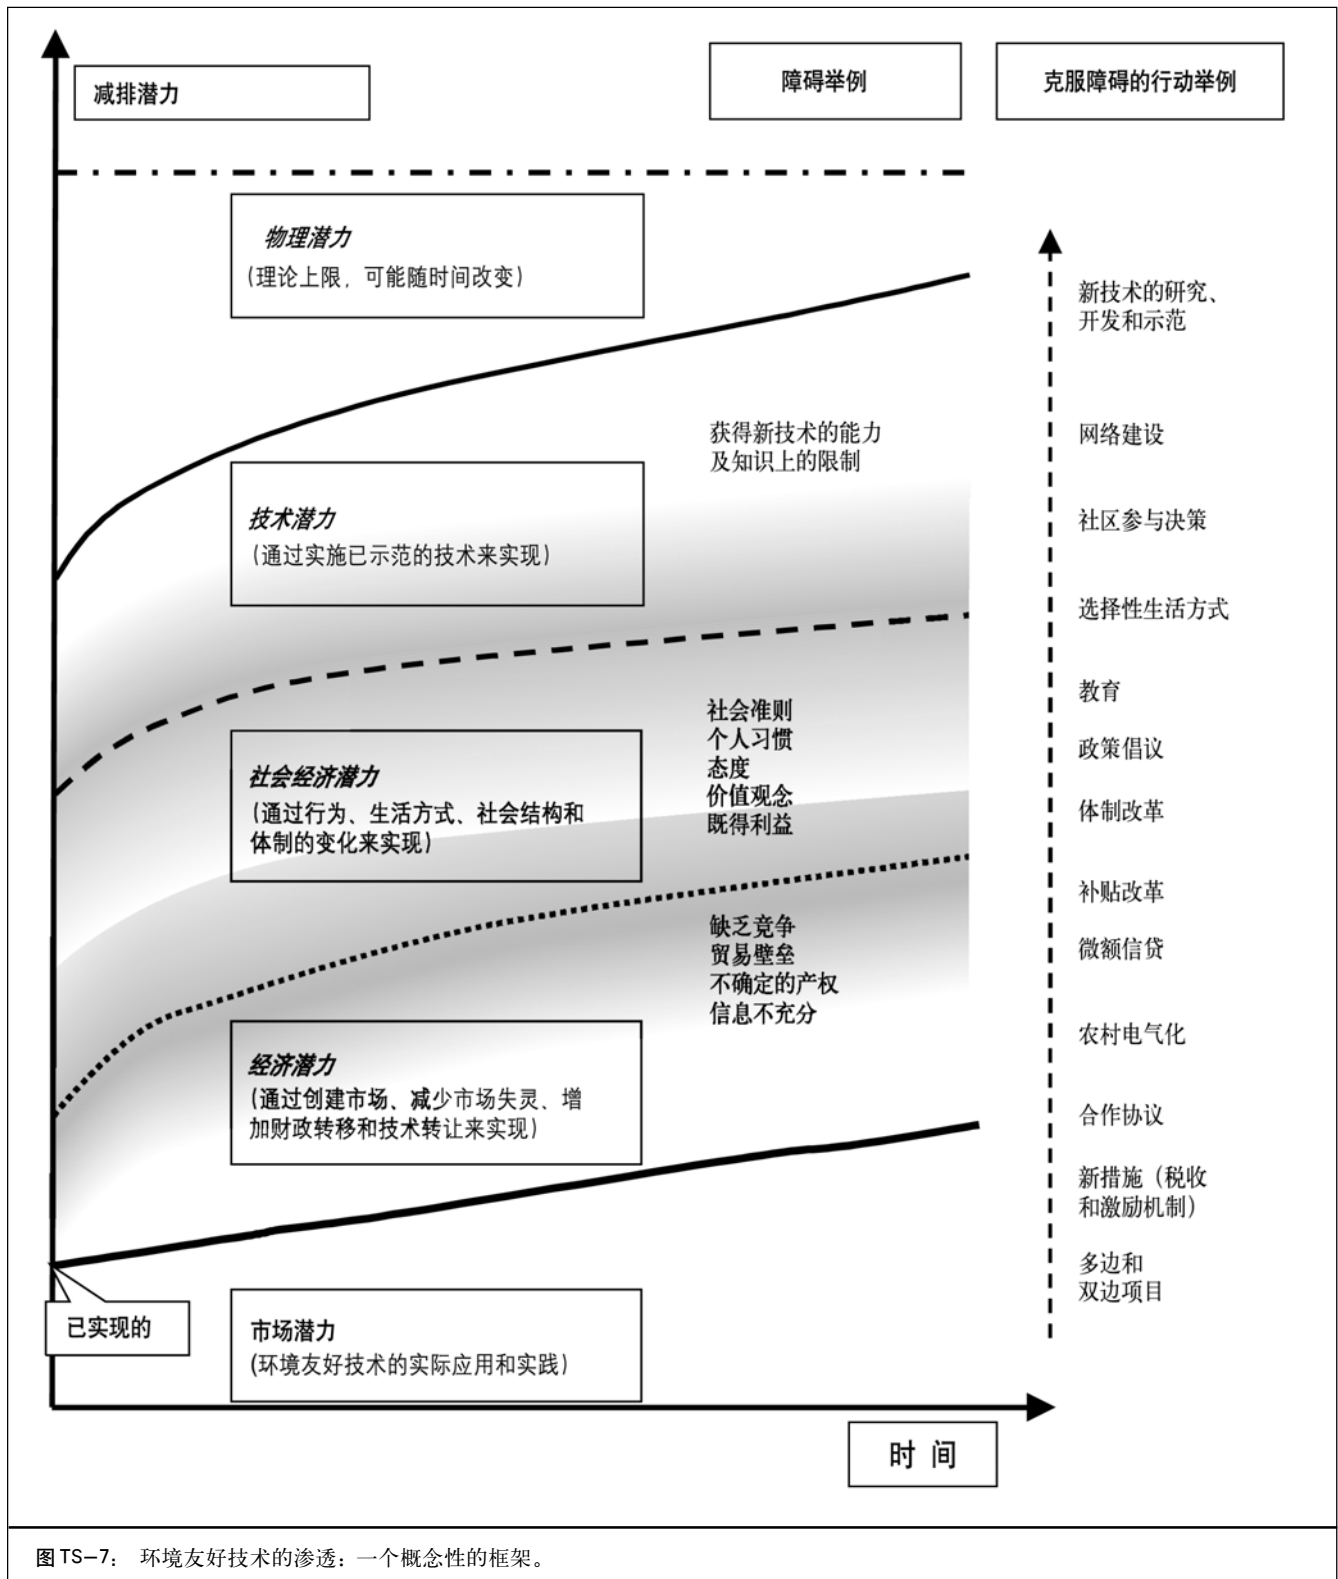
减排潜力

障碍举例

克服障碍的行动举例

物理潜力
（理论上限，可能随时间改变）

新技术的研究、开发和示范

获得新技术的能力及知识上的限制

网络建设

技术潜力
（通过实施已示范的技术来实现）

社区参与决策

选择性生活方式

教育

社会准则
个人习惯
态度
价值观念
既得利益

政策倡议

社会经济潜力
（通过行为、生活方式、社会结构和体制的变化来实现）

体制改革

补贴改革

缺乏竞争
贸易壁垒
不确定的产权
信息不充分

微额信贷

农村电气化

经济潜力
（通过创建市场、减少市场失灵、增加财政转移和技术转让来实现）

合作协议

新措施（税收和激励机制）

多边和双边项目

已实现的

市场潜力
（环境友好技术的实际应用和实践）

时 间

图 TS–7： 环境友好技术的渗透：一个概念性的框架。